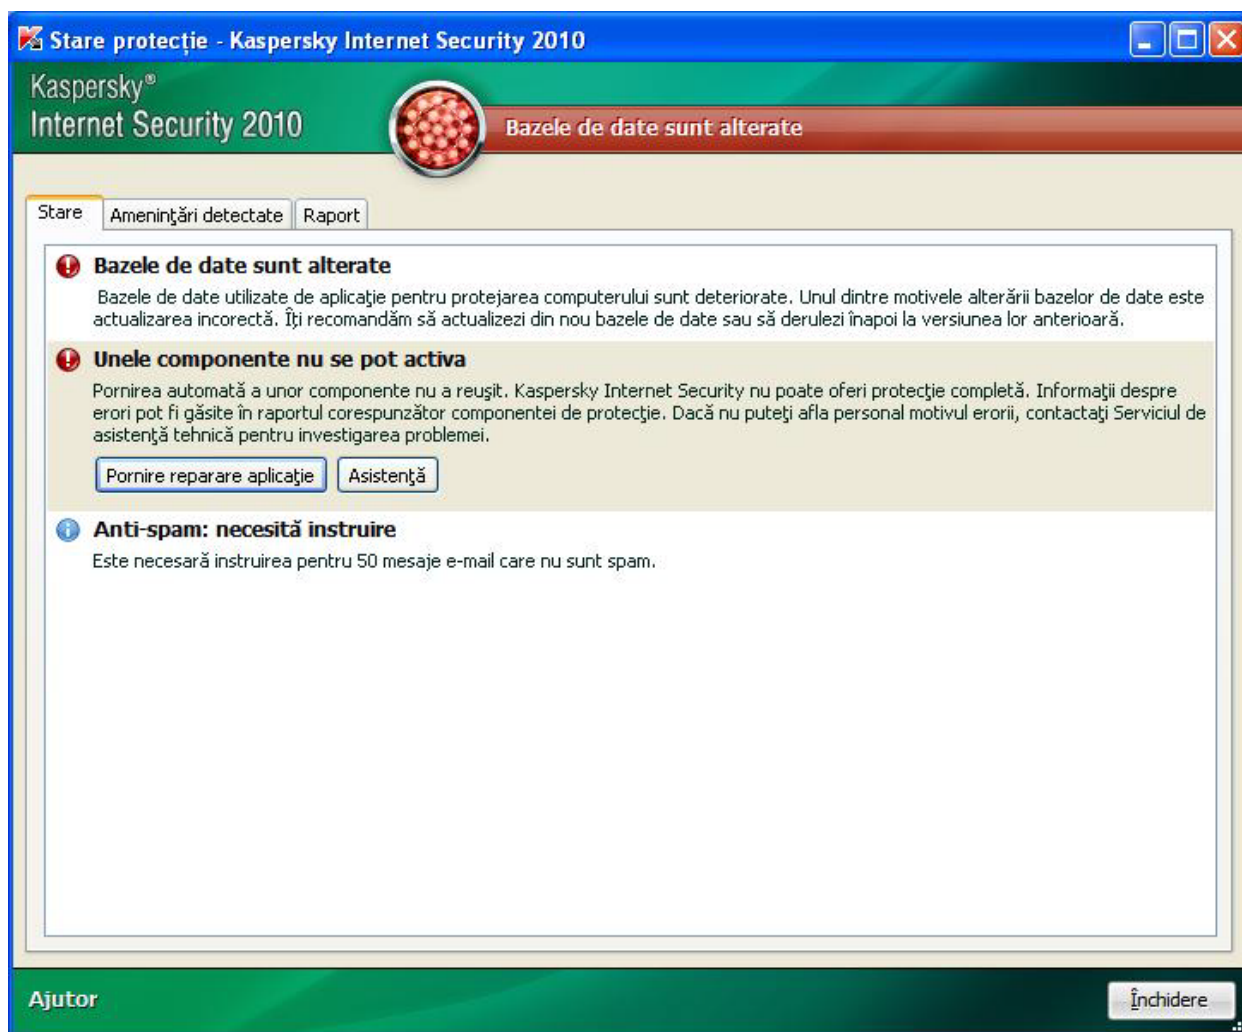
Stare protecție - Kaspersky Internet Security 2010

Kaspersky®
Internet Security 2010

Bazele de date sunt alterate

Stare | Amenințări detectate | Raport

Bazele de date sunt alterate

Bazele de date utilizate de aplicație pentru protejarea computerului sunt deteriorate. Unul dintre motivele alterării bazelor de date este actualizarea incorectă. Îți recomandăm să actualizezi din nou bazele de date sau să derulezi înapoi la versiunea lor anterioară.

Unele componente nu se pot activa

Pornirea automată a unor componente nu a reuşit. Kaspersky Internet Security nu poate oferi protecție completă. Informaţii despre erori pot fi găsite în raportul corespunzător componentei de protecție. Dacă nu puteţi afla personal motivul erorii, contactaţi Serviciul de asistență tehnică pentru investigarea problemei.

Pornire reparare aplicație
Asistență

Anti-spam: necesită instruire

Este necesară instruirea pentru 50 mesaje e-mail care nu sunt spam.

Ajutor

Închidere